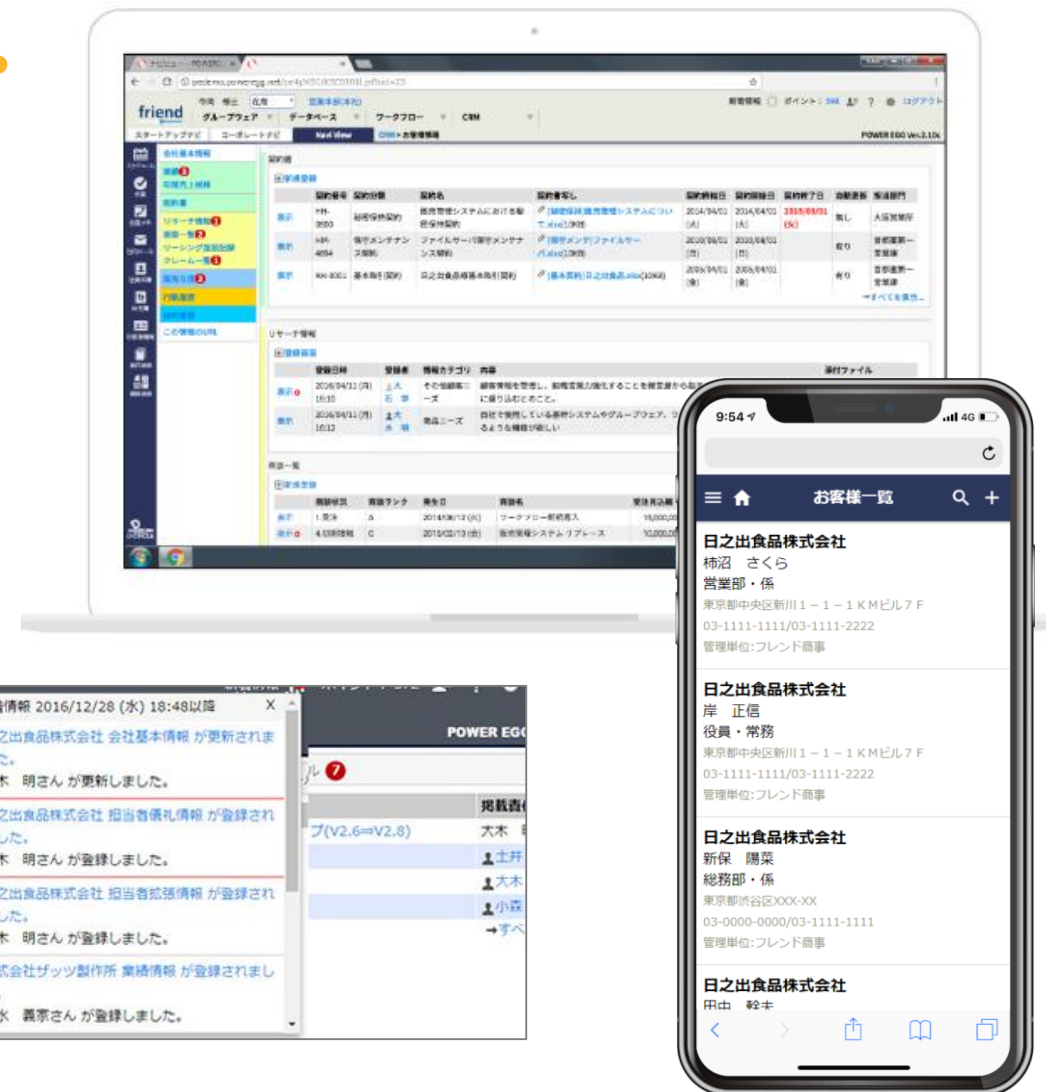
friend
グループウェア　データベース　ワークフロー　CRM
POWER EGO Ver.2.10

9:54
4G
お客様一覧

日之出食品株式会社
柿沼　さくら
営業部・係
東京都中央区新川１－１－１ＫＭビル７Ｆ
03-1111-1111/03-1111-2222
管理単位:フレンド商事

日之出食品株式会社
岸　正信
役員・常務
東京都中央区新川１－１－１ＫＭビル７Ｆ
03-1111-1111/03-1111-2222
管理単位:フレンド商事

日之出食品株式会社
新保　陽菜
総務部・係
東京都渋谷区XXX-XX
03-0000-0000/03-1111-1111
管理単位:フレンド商事

日之出食品株式会社

情報 2016/12/28 (水) 18:48以降　X
之出食品株式会社 会社基本情報 が更新されました。
木　明さん が更新しました。
之出食品株式会社 担当者儀礼情報 が登録されました。
木　明さん が登録しました。
之出食品株式会社 担当者拡張情報 が登録されました。
木　明さん が登録しました。
式会社ザッツ製作所 業績情報 が登録されまし
水　義彦さん が登録しました。

POWER EGO
掲載責
プ(V2.6⇒V2.8)　大木
土井
大木
小森
→すべ